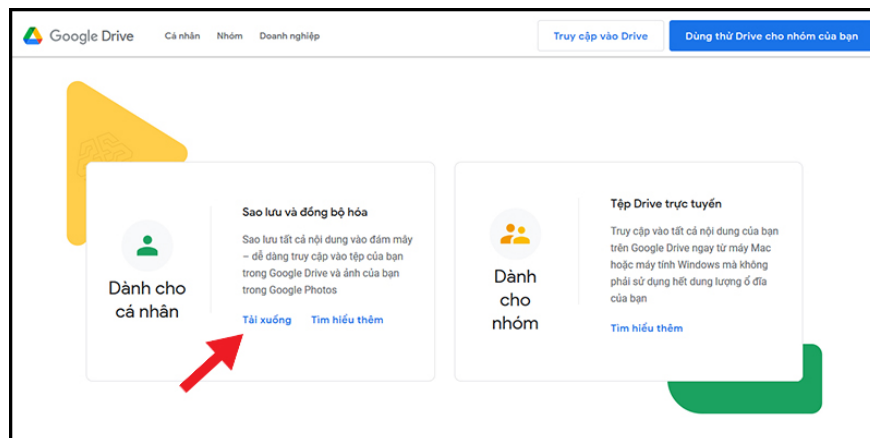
Google Drive Cá nhân Nhóm Doanh nghiệp

Truy cập vào Drive

Dùng thử Drive cho nhóm của bạn

Dành cho cá nhân

Sao lưu và đồng bộ hóa

Sao lưu tất cả nội dung vào đám mây – dễ dàng truy cập vào tệp của bạn trong Google Drive và ảnh của bạn trong Google Photos

Tải xuống Tìm hiểu thêm

Dành cho nhóm

Tệp Drive trực tuyến

Truy cập vào tất cả nội dung của bạn trên Google Drive ngay từ máy Mac hoặc máy tính Windows mà không phải sử dụng hết dung lượng ổ đĩa của bạn

Tìm hiểu thêm